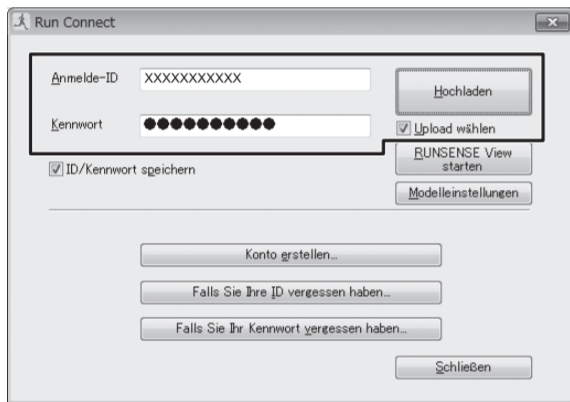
Run Connect

Anmelde-ID XXXXXXXXXXX

Kennwort ●●●●●●●●●●

Hochladen

Upload wählen

RUNSENSE View starten

ID/Kennwort speichern

Modelleinstellungen

Konto erstellen...

Falls Sie Ihre ID vergessen haben...

Falls Sie Ihr Kennwort vergessen haben...

Schließen